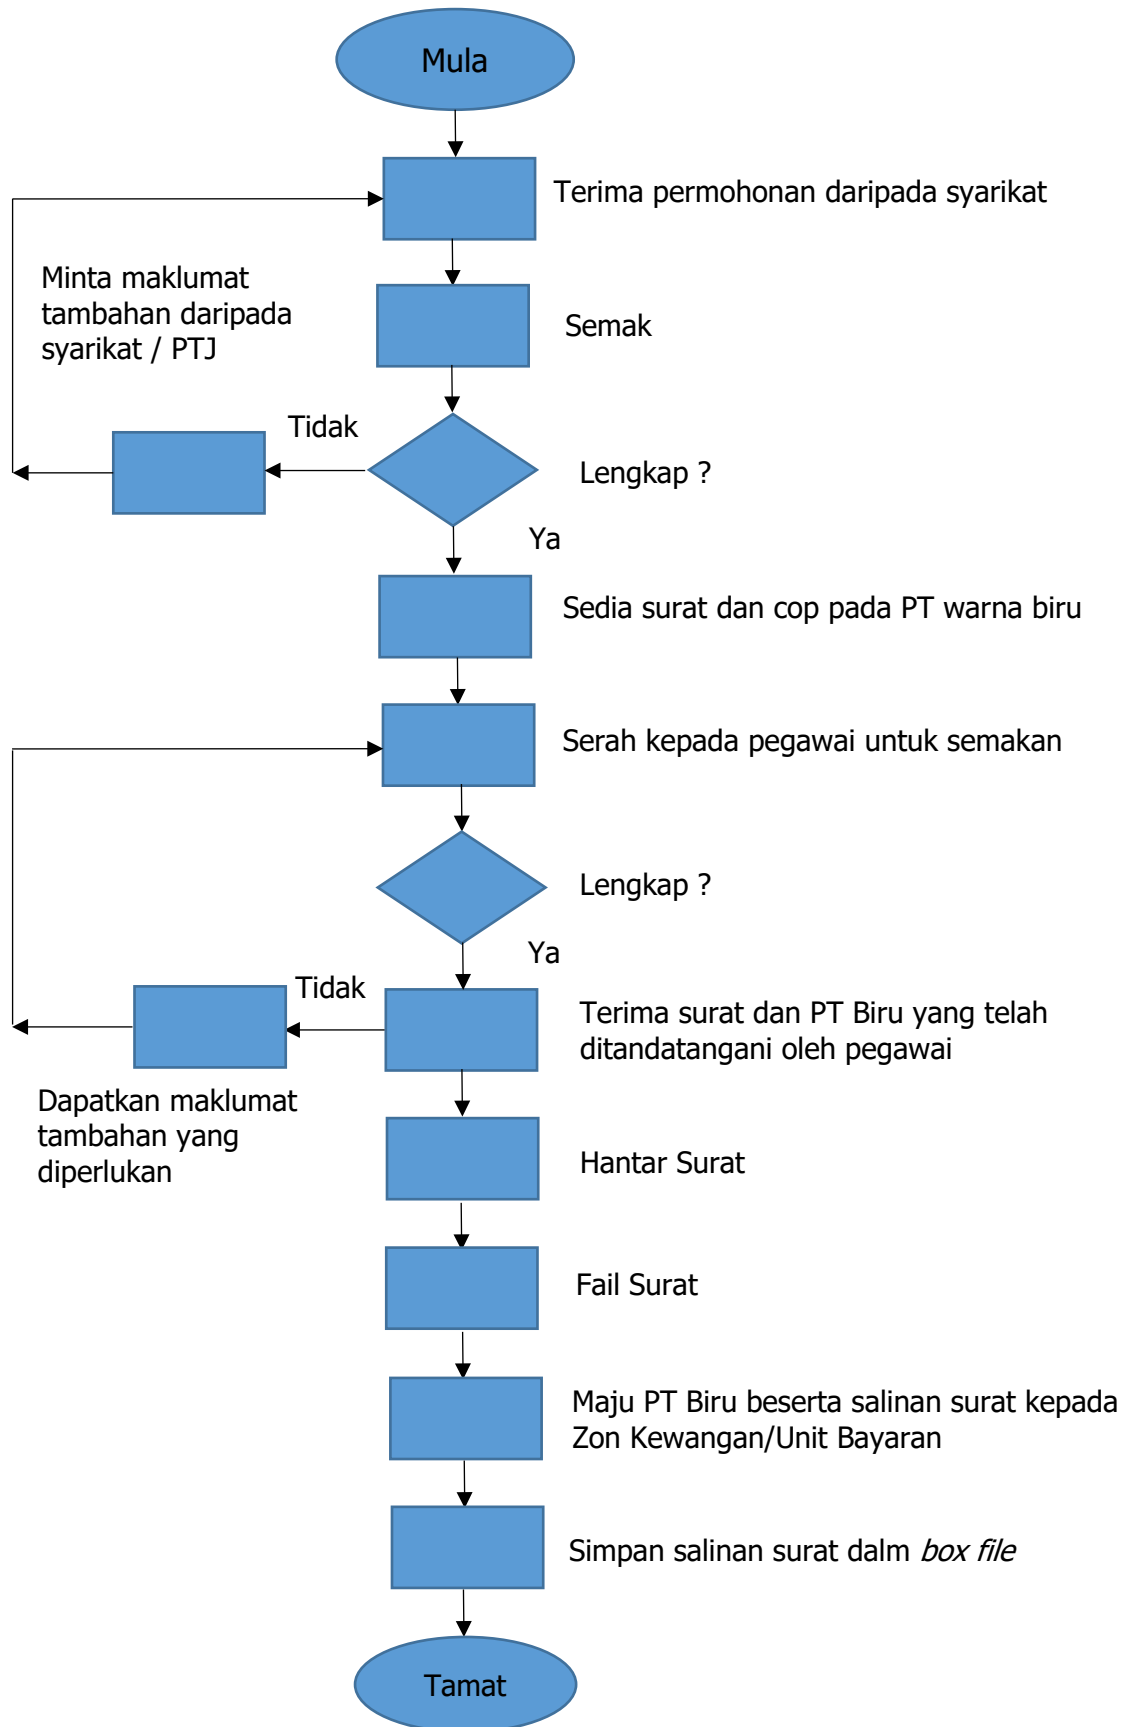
Mula

Terima permohonan daripada syarikat

Minta maklumat tambahan daripada syarikat / PTJ

Semak

Tidak

Lengkap ?

Ya

Sedia surat dan cop pada PT warna biru

Serah kepada pegawai untuk semakan

Lengkap ?

Ya

Tidak

Terima surat dan PT Biru yang telah ditandatangani oleh pegawai

Dapatkan maklumat tambahan yang diperlukan

Hantar Surat

Fail Surat

Maju PT Biru beserta salinan surat kepada Zon Kewangan/Unit Bayaran

Simpan salinan surat dalm *box file*

Tamat